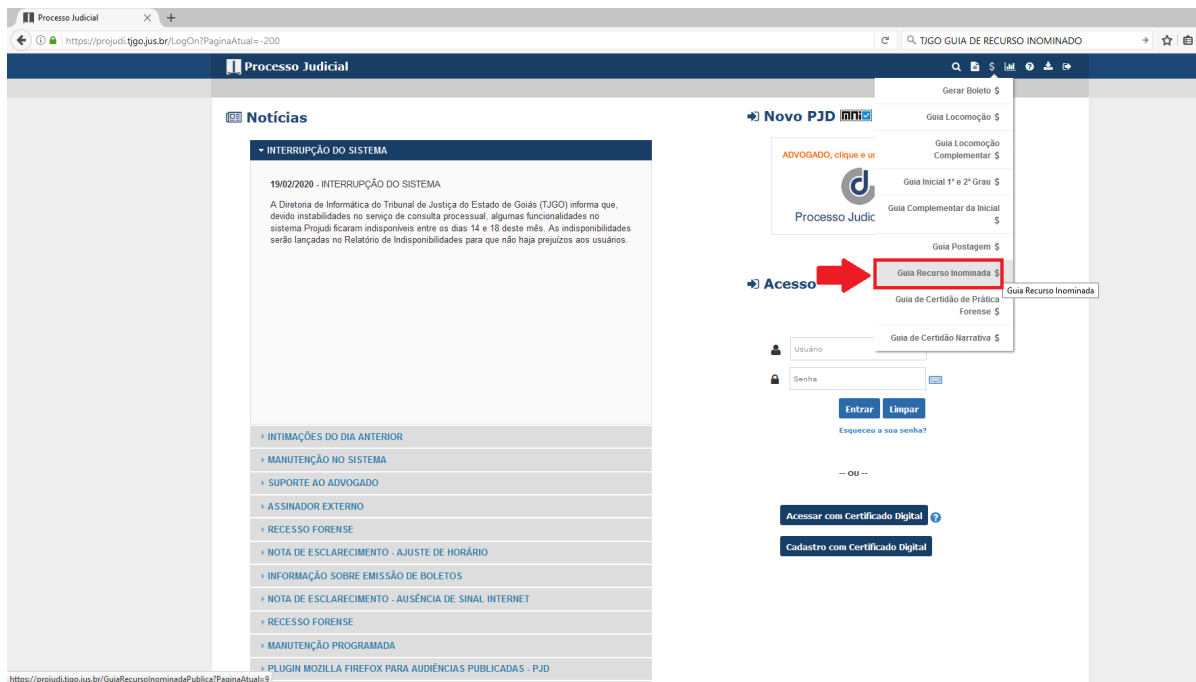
Processo Judicial × +

https://projudi.tjgo.jus.br/LogOn?PaginaAtual=-200

TJGO GUIA DE RECURSO INOMINADO

Processo Judicial

Notícias

▾ INTERRUPÇÃO DO SISTEMA

19/02/2020 - INTERRUPÇÃO DO SISTEMA

A Diretoria de Informática do Tribunal de Justiça do Estado de Goiás (TJGO) informa que, devido instabilidades no serviço de consulta processual, algumas funcionalidades no sistema Projudi ficaram indisponíveis entre os dias 14 e 18 deste mês. As indisponibilidades serão lançadas no Relatório de Indisponibilidades para que não haja prejuízos aos usuários.

‣ INTIMAÇÕES DO DIA ANTERIOR

‣ MANUTENÇÃO NO SISTEMA

‣ SUPORTE AO ADVOGADO

‣ ASSINADOR EXTERNO

‣ RECESSO FORENSE

‣ NOTA DE ESCLARECIMENTO - AJUSTE DE HORÁRIO

‣ INFORMAÇÃO SOBRE EMISSÃO DE BOLETOS

‣ NOTA DE ESCLARECIMENTO - AUSÊNCIA DE SINAL INTERNET

‣ RECESSO FORENSE

‣ MANUTENÇÃO PROGRAMADA

‣ PLUGIN MOZILLA FIREFOX PARA AUDIÊNCIAS PUBLICADAS - PJD

Novo PJD

ADVOGADO, clique e u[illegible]

Processo Judic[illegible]

Acesso

Usuário

Senha

Entrar Limpar

Esqueceu a sua senha?

-- ou --

Acessar com Certificado Digital

Cadastro com Certificado Digital

Gerar Boleto $

Guia Locomoção $

Guia Locomoção Complementar $

Guia Inicial 1º e 2º Grau $

Guia Complementar da Inicial $

Guia Postagem $

Guia Recurso Inominada $

Guia Recurso Inominada

Guia de Certidão de Prática Forense $

Guia de Certidão Narrativa $

https://projudi.tjgo.jus.br/GuiaRecursoInominadaPublica?PaginaAtual=9